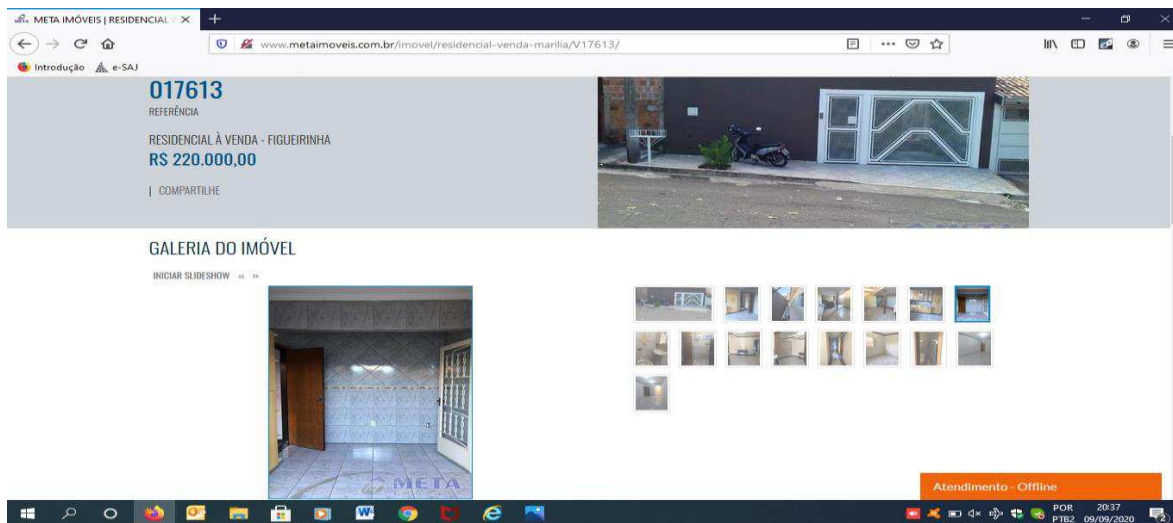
META IMÓVEIS | RESIDENCIAL / ×

www.metaimoveis.com.br/imovel/residencial-venda-marilia/V17613/

Introdução e-SAJ

017613
REFERÊNCIA

RESIDENCIAL À VENDA - FIGUEIRINHA
R$ 220.000,00

| COMPARTILHE

GALERIA DO IMÓVEL

INICIAR SLIDESHOW « »

META

Atendimento - Offline

POR PTB2 20:37 09/09/2020